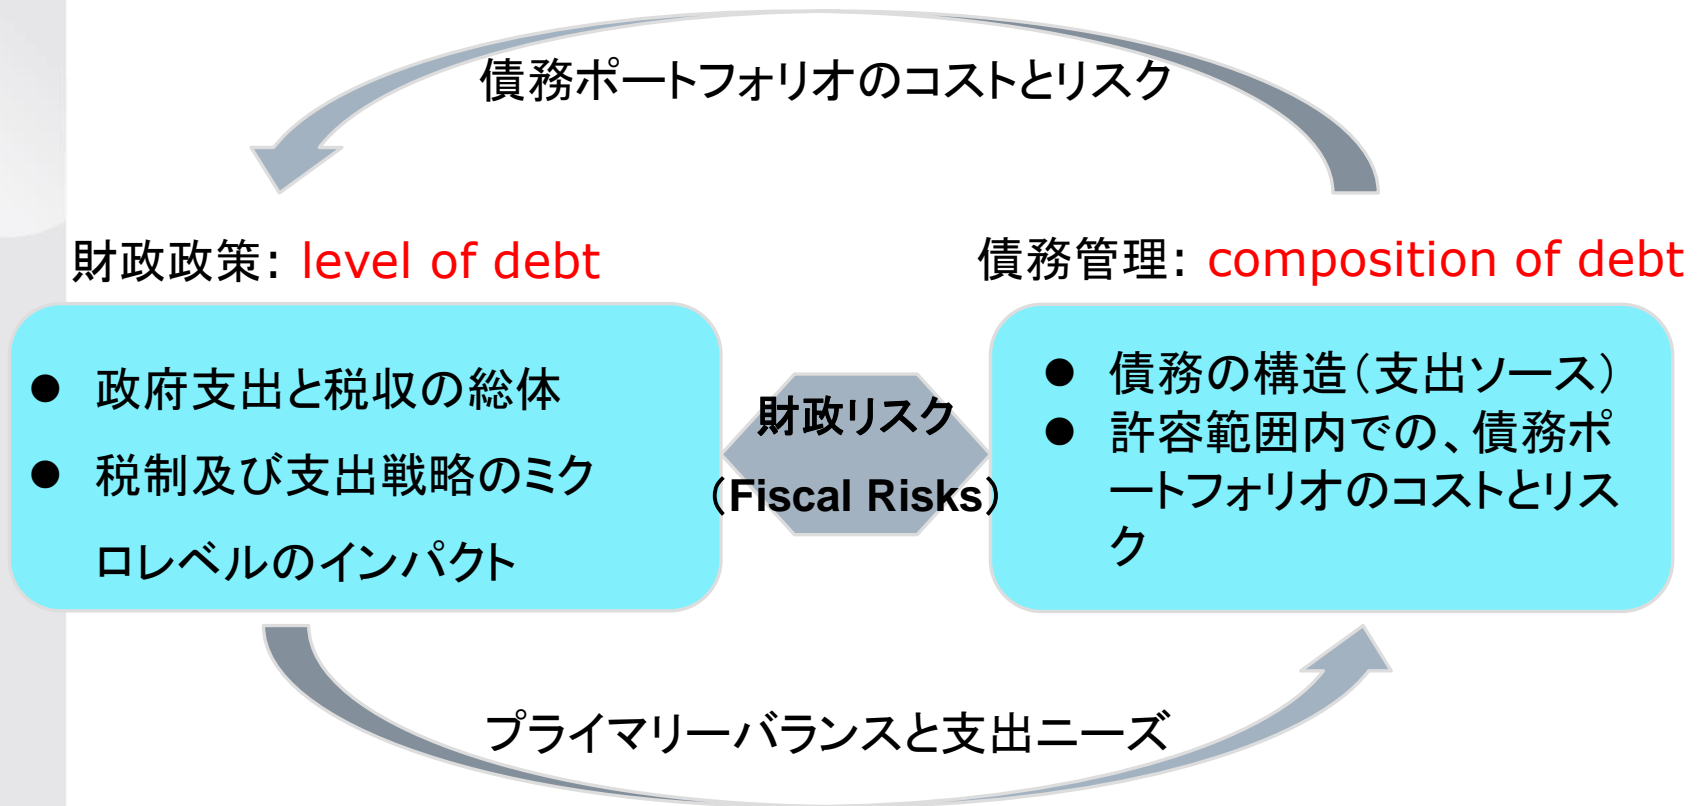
債務ポートフォリオのコストとリスク

財政政策: level of debt

債務管理: composition of debt

● 政府支出と税収の総体
● 税制及び支出戦略のミクロレベルのインパクト

財政リスク
（Fiscal Risks）

● 債務の構造（支出ソース）
● 許容範囲内での、債務ポートフォリオのコストとリスク

プライマリーバランスと支出ニーズ